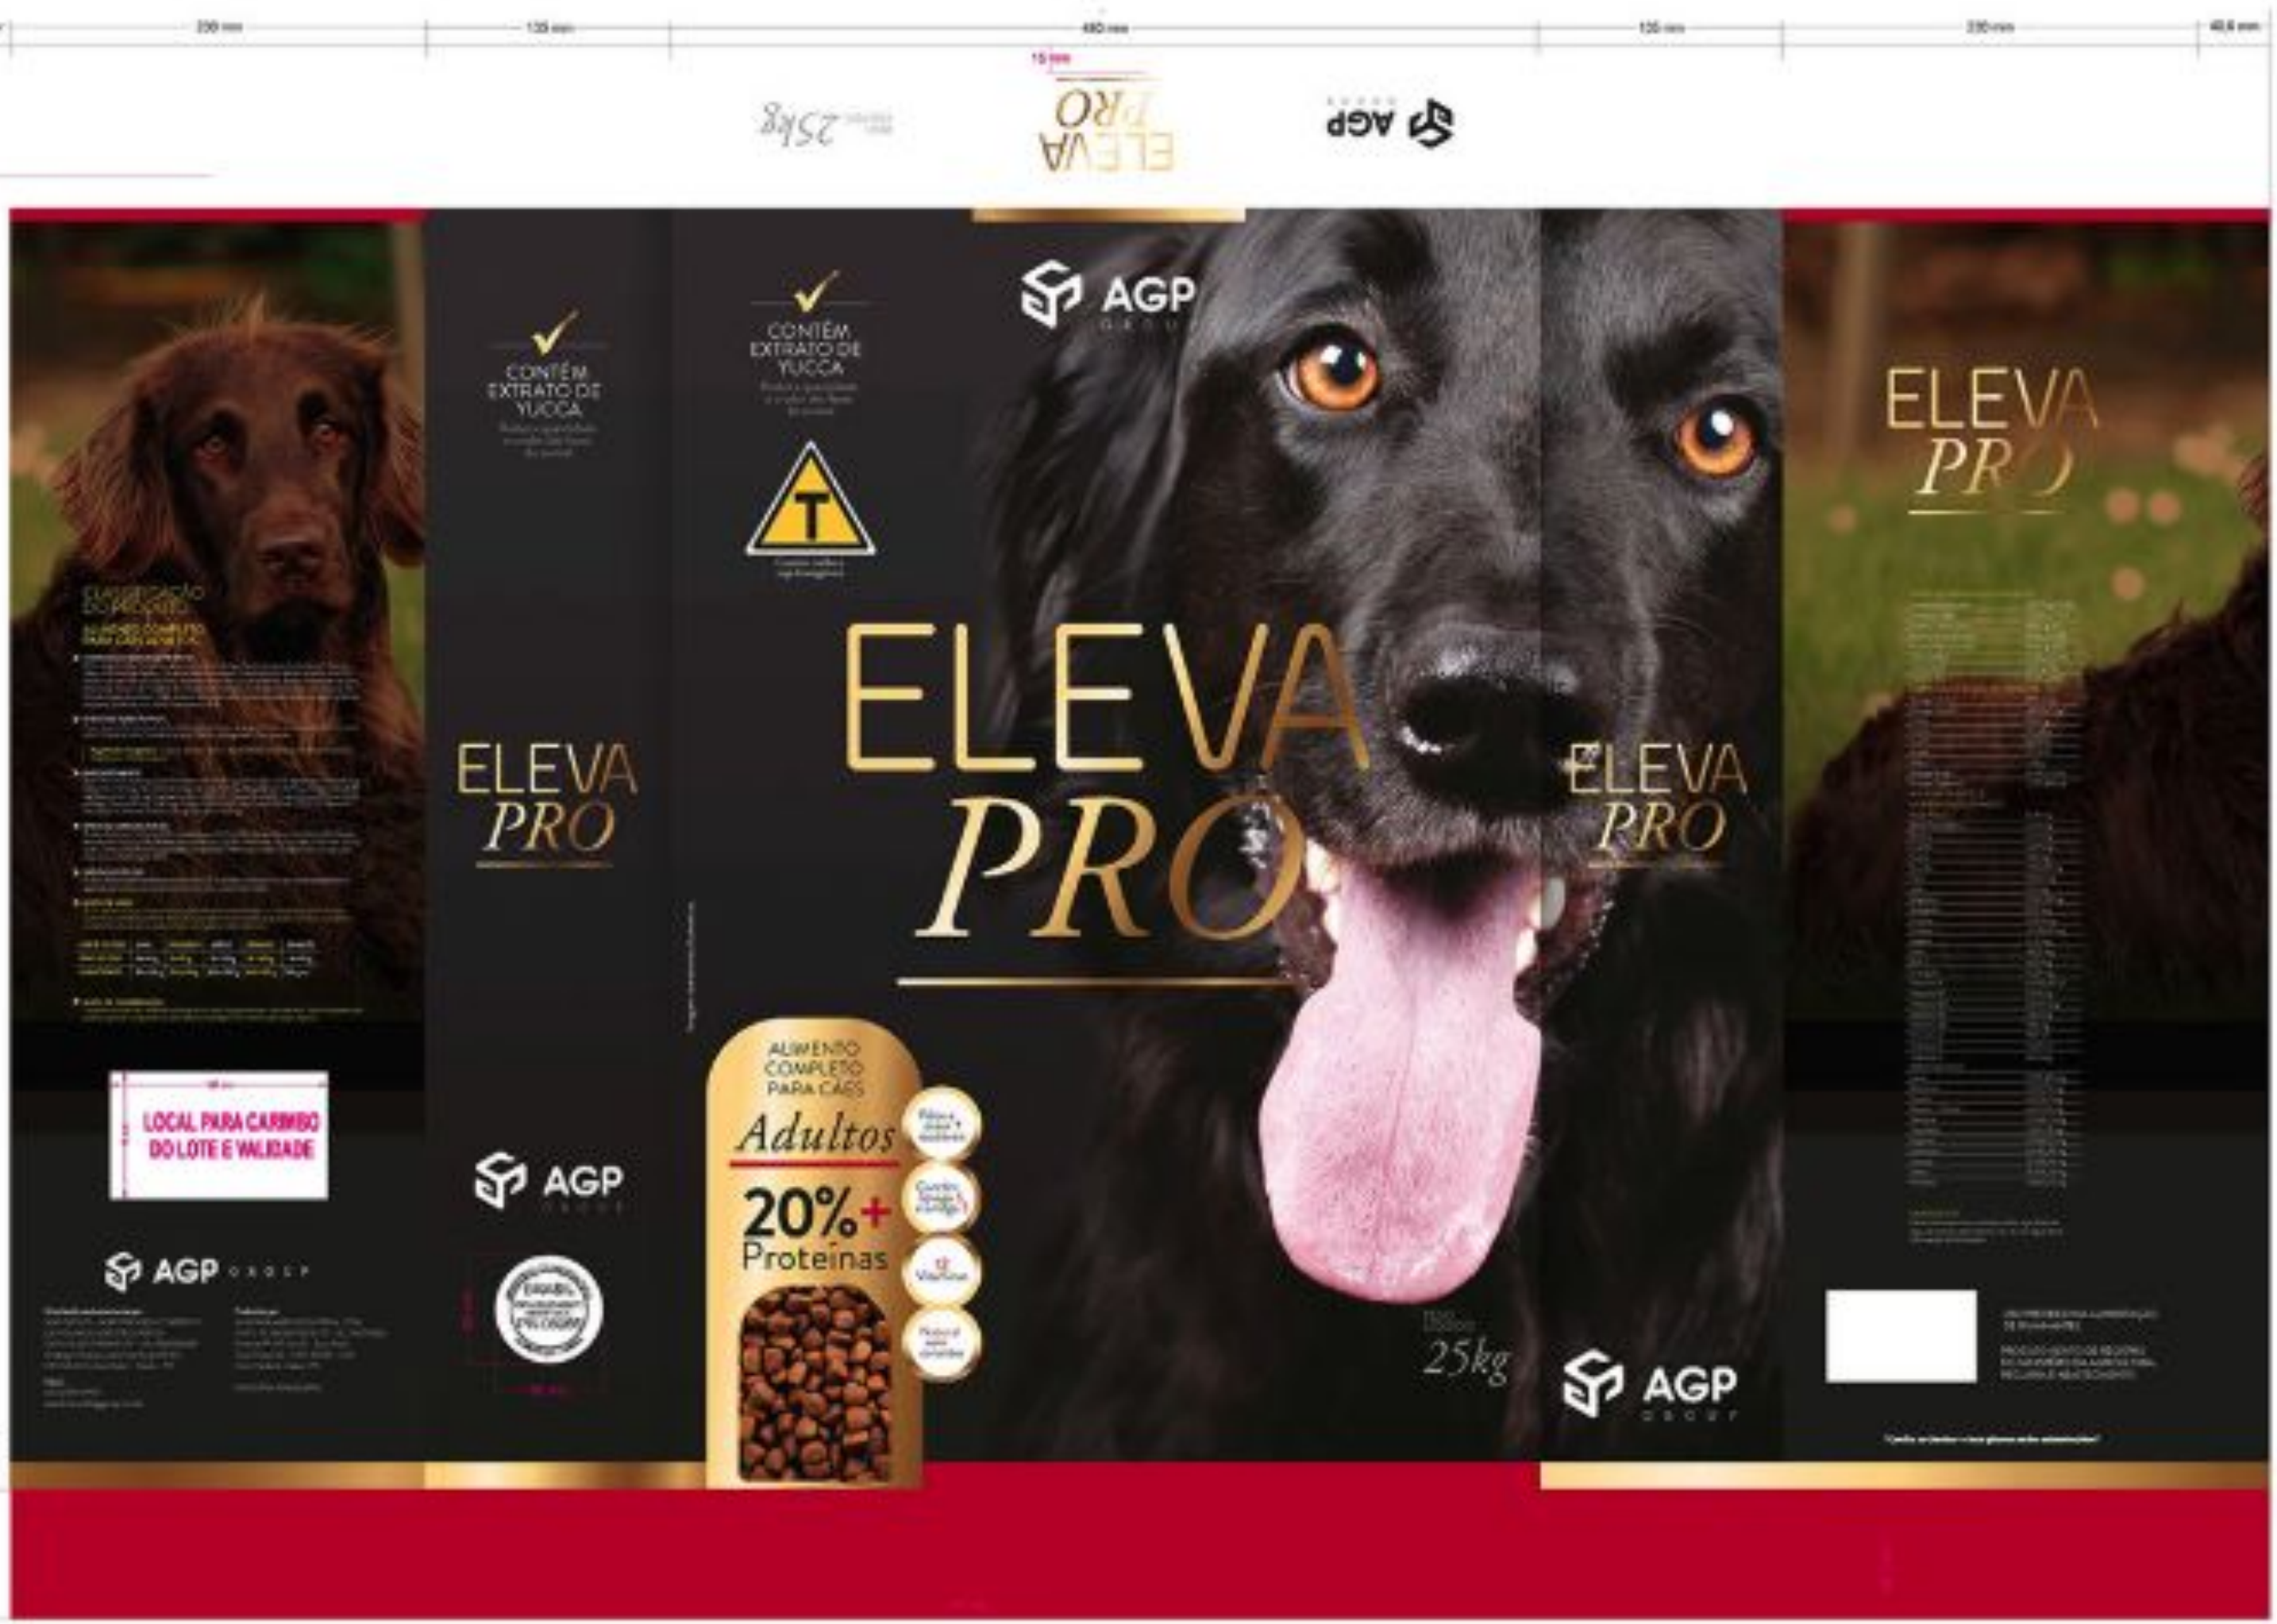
230 mm
135 mm
480 mm
135 mm
230 mm
40,6 mm
15 mm

25kg
ELEVA PRO
AGP GROUP

CLASSIFICAÇÃO DO PRODUTO
ALIMENTO COMPLETO PARA CÃES ADULTOS

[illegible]

LOCAL PARA CARIMBO DO LOTE E VALIDADE

AGP GROUP

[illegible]

CONTÉM EXTRATO DE YUCCA
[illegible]

ELEVA PRO

AGP GROUP

CONTÉM EXTRATO DE YUCCA
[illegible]

T
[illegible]

AGP GROUP

ELEVA PRO

ALIMENTO COMPLETO PARA CÃES
Adultos
20%+ Proteínas

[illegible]

PESO LÍQUIDO
25kg

ELEVA PRO

AGP GROUP

ELEVA PRO

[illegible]